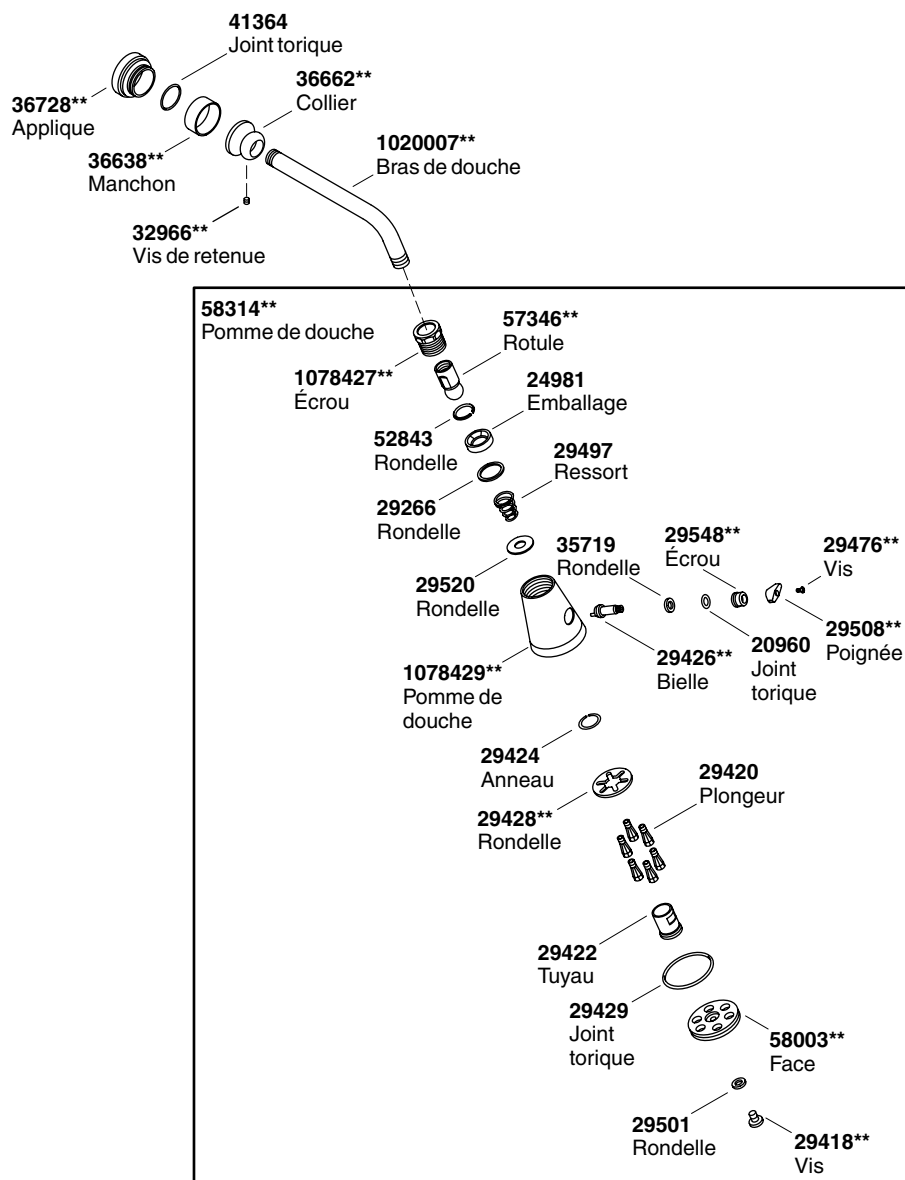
41364
Joint torique

36728**
Applique

36662**
Collier

36638**
Manchon

1020007**
Bras de douche

32966**
Vis de retenue

58314**
Pomme de douche

57346**
Rotule

1078427**
Écrou

24981
Emballage

52843
Rondelle

29497
Ressort

29266
Rondelle

29520
Rondelle

35719
Rondelle

29548**
Écrou

29476**
Vis

29508**
Poignée

20960
Joint torique

29426**
Bielle

1078429**
Pomme de douche

29424
Anneau

29420
Plongeur

29428**
Rondelle

29422
Tuyau

29429
Joint torique

58003**
Face

29501
Rondelle

29418**
Vis